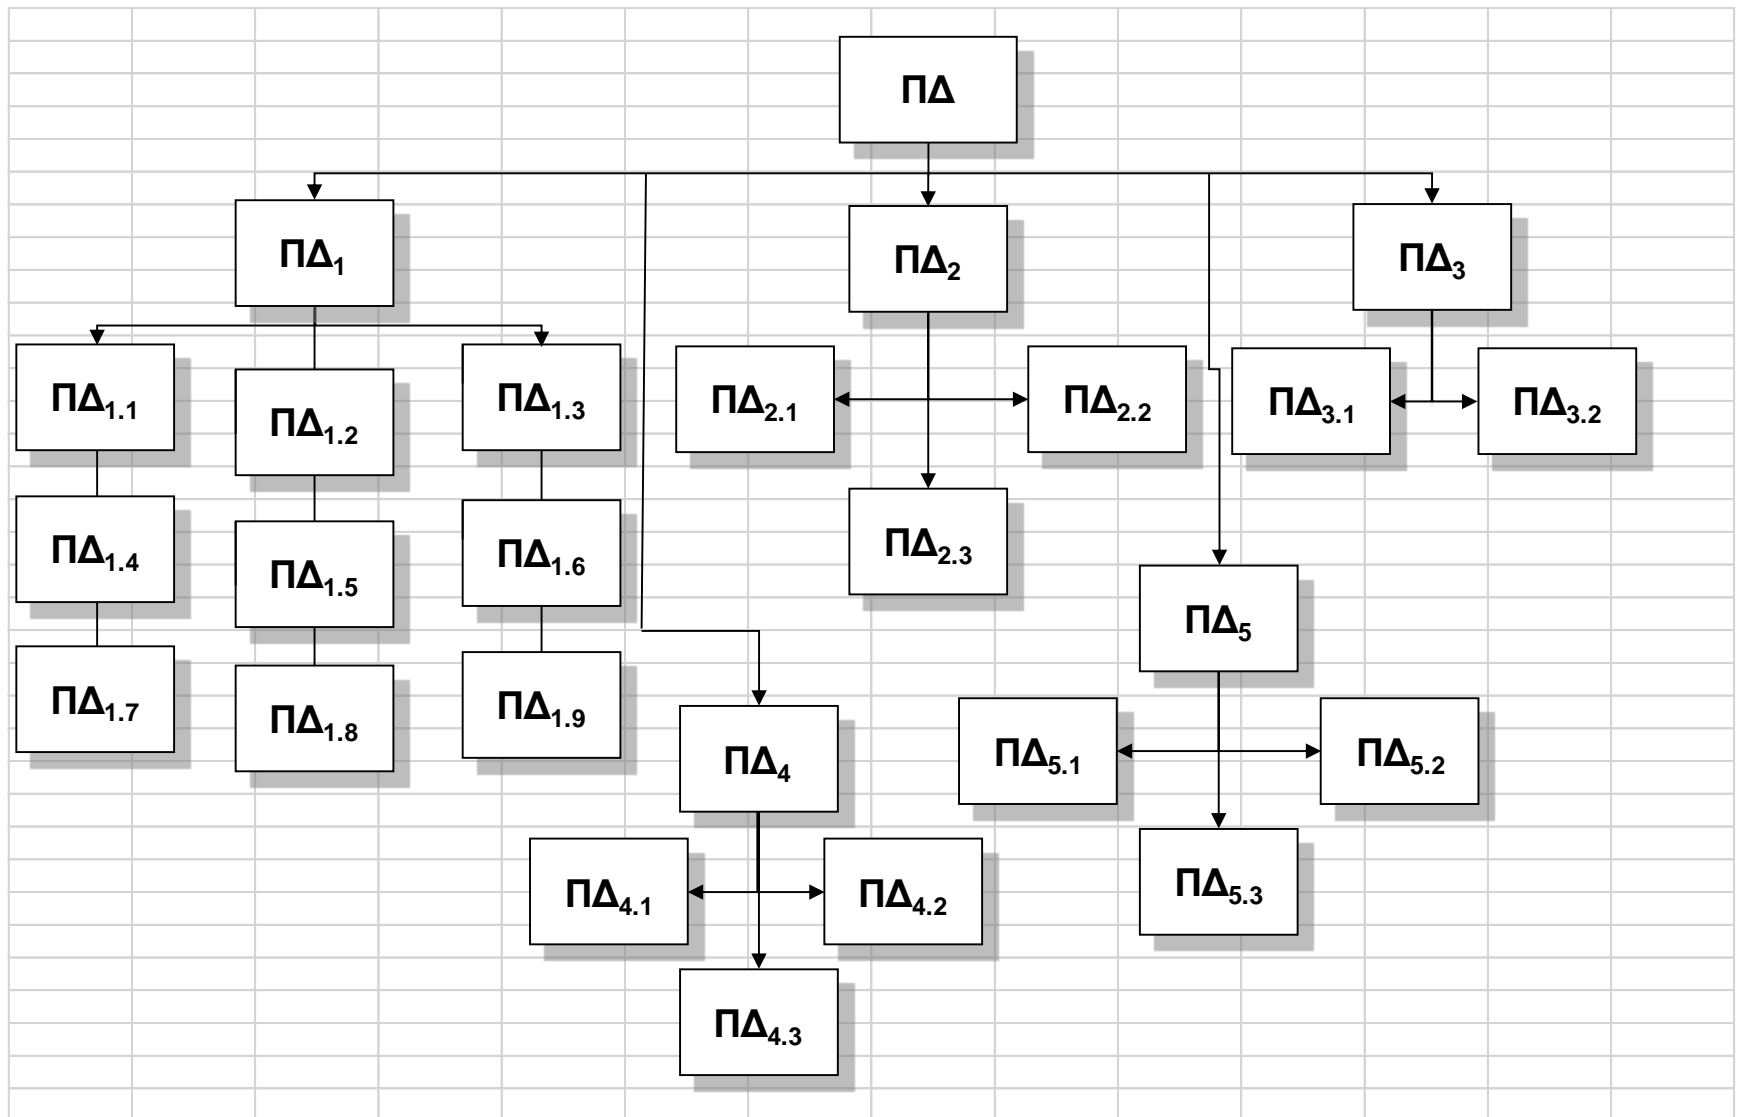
ΠΔ

$ΠΔ_1$

$ΠΔ_2$

$ΠΔ_3$

$ΠΔ_{1.1}$

$ΠΔ_{1.2}$

$ΠΔ_{1.3}$

$ΠΔ_{2.1}$

$ΠΔ_{2.2}$

$ΠΔ_{3.1}$

$ΠΔ_{3.2}$

$ΠΔ_{1.4}$

$ΠΔ_{1.5}$

$ΠΔ_{1.6}$

$ΠΔ_{2.3}$

$ΠΔ_5$

$ΠΔ_{1.7}$

$ΠΔ_{1.8}$

$ΠΔ_{1.9}$

$ΠΔ_4$

$ΠΔ_{5.1}$

$ΠΔ_{5.2}$

$ΠΔ_{4.1}$

$ΠΔ_{4.2}$

$ΠΔ_{5.3}$

$ΠΔ_{4.3}$